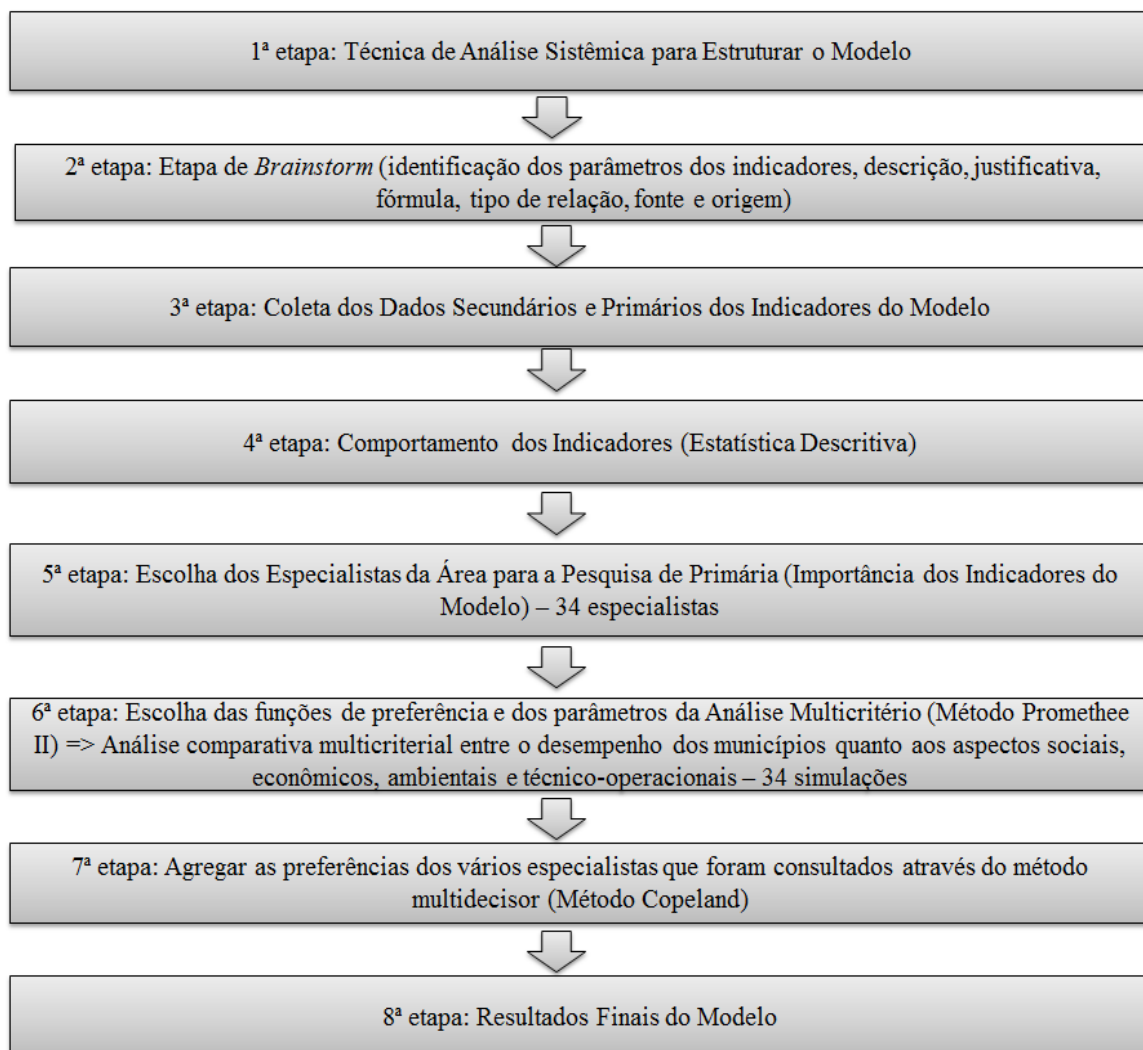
1ª etapa: Técnica de Análise Sistêmica para Estruturar o Modelo

2ª etapa: Etapa de *Brainstorm* (identificação dos parâmetros dos indicadores, descrição, justificativa, fórmula, tipo de relação, fonte e origem)

3ª etapa: Coleta dos Dados Secundários e Primários dos Indicadores do Modelo

4ª etapa: Comportamento dos Indicadores (Estatística Descritiva)

5ª etapa: Escolha dos Especialistas da Área para a Pesquisa de Primária (Importância dos Indicadores do Modelo) – 34 especialistas

6ª etapa: Escolha das funções de preferência e dos parâmetros da Análise Multicritério (Método Promethee II) => Análise comparativa multicriterial entre o desempenho dos municípios quanto aos aspectos sociais, econômicos, ambientais e técnico-operacionais – 34 simulações

7ª etapa: Agregar as preferências dos vários especialistas que foram consultados através do método multidecisor (Método Copeland)

8ª etapa: Resultados Finais do Modelo